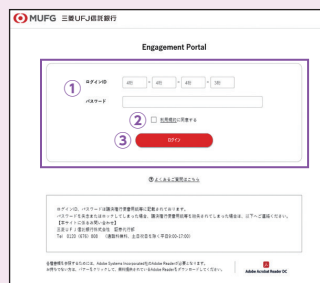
MUFG 三菱UFJ信託銀行

Engagement Portal

①
ログインID
4桁 - 4桁 - 4桁 - 3桁
パスワード
②
利用規約に同意する
③
ログイン

よくあるご質問はこちら

ログインID、パスワードは議決権行使書用紙等に記載されております。
パスワードを失念またはロックしてしまった場合、議決権行使書用紙等を用意のうえ下記までご連絡ください。
【本サイトに係るお問い合わせ】
三菱UFJ信託銀行株式会社 証券代行部
Tel 0120 (670) 808 （通話料無料、土日祝日を除く平日9:00-17:00）

各種資料を閲覧するには、Adobe Systems Incorporated社のAdobe Reader®が必要となります。
お持ちでない方は、バナーをクリックして、無料配布されているAdobe Readerをダウンロードしてください。

Adobe Acrobat Reader DC